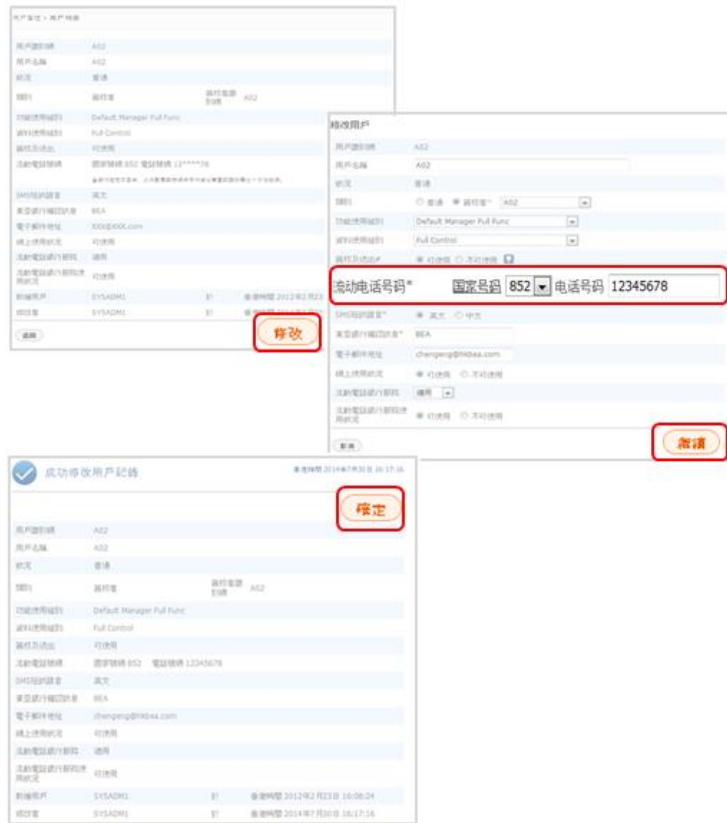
用戶管理 > 用戶明細

用戶識別碼 A02
用戶名稱 A02
狀況 普通
類別 管理者 管理者識別碼 A02
功能使用級別 Default Manager Full Func
資料使用級別 Full Control
管理員功能 可使用
流動電話號碼 國家號碼 852 電話號碼 12*****78
SMS短訊語言 英文
東亞銀行編號名稱 BEA
電子郵件地址 XXX@XXX.com
網上使用狀況 可使用
流動電話銀行服務 適用
流動電話銀行服務使用狀況 可使用
新增用戶 SYSADM1 於 香港時間 2012年2月23
修改者 SYSADM1 於 香港時間

返回

修改

修改用戶
用戶識別碼 A02
用戶名稱 A02
狀況 普通
類別 ○ 普通 ◉ 管理者* A02
功能使用級別 Default Manager Full Func
資料使用級別 Full Control
管理員功能 ◉ 可使用 ○ 不可使用
流动电话号码* 国家号码 852 电话号码 12345678
SMS短訊語言* ◉ 英文 ○ 中文
東亞銀行編號名稱* BEA
電子郵件地址 chengeng@hkbea.com
網上使用狀況 ◉ 可使用 ○ 不可使用
流動電話銀行服務 適用
流動電話銀行服務使用狀況 ◉ 可使用 ○ 不可使用

返回

繼續

成功修改用戶記錄
香港時間 2014年7月30日 16:17:16

確定

用戶識別碼 A02
用戶名稱 A02
狀況 普通
類別 管理者 管理者識別碼 A02
功能使用級別 Default Manager Full Func
資料使用級別 Full Control
管理員功能 可使用
流動電話號碼 國家號碼 852 電話號碼 12345678
SMS短訊語言 英文
東亞銀行編號名稱 BEA
電子郵件地址 chengeng@hkbea.com
網上使用狀況 可使用
流動電話銀行服務 適用
流動電話銀行服務使用狀況 可使用
新增用戶 SYSADM1 於 香港時間 2012年2月23日 16:06:24
修改者 SYSADM1 於 香港時間 2014年7月30日 16:17:16